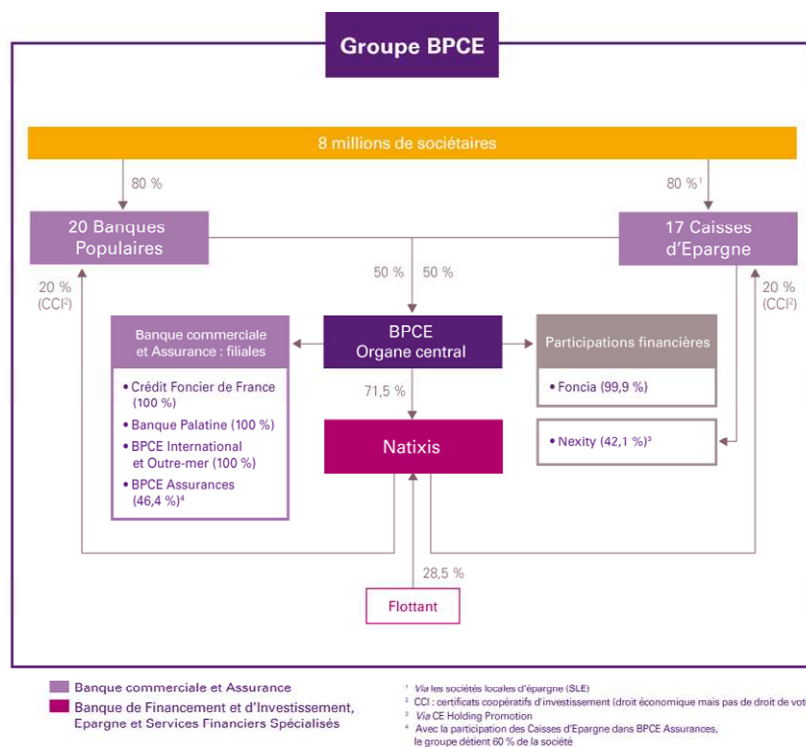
Groupe BPCE

8 millions de sociétaires

80 %

80 %¹

20 Banques Populaires

17 Caisses d'Epargne

50 % 50 %

20 % (CCI²)

20 % (CCI²)

Banque commerciale et Assurance : filiales

• Crédit Foncier de France (100 %)
• Banque Palatine (100 %)
• BPCE International et Outre-mer (100 %)
• BPCE Assurances (46,4 %)⁴

BPCE Organe central

71,5 %

Natixis

Participations financières

• Foncia (99,9 %)

• Nexity (42,1 %)³

28,5 %

Flottant

Banque commerciale et Assurance

Banque de Financement et d'Investissement, Epargne et Services Financiers Spécialisés

¹ Via les sociétés locales d'épargne (SLE)
² CCI : certificats coopératifs d'investissement (droit économique mais pas de droit de vot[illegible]
³ Via CE Holding Promotion
⁴ Avec la participation des Caisses d'Epargne dans BPCE Assurances, le groupe détient 60 % de la société